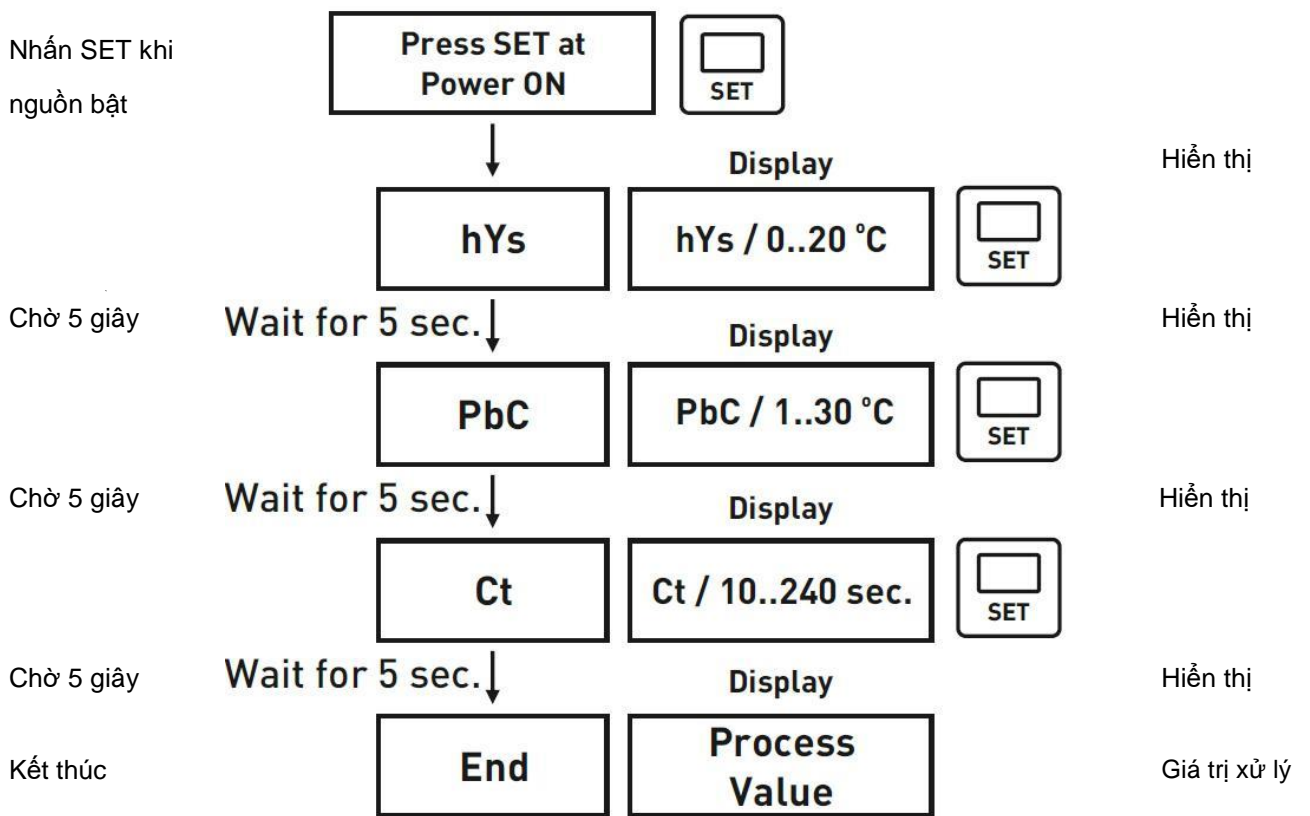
Nhấn SET khi nguồn bật

Press SET at Power ON

SET

Display

Hiển thị

hYs

hYs / 0..20 °C

SET

Chờ 5 giây

Wait for 5 sec.

Display

Hiển thị

PbC

PbC / 1..30 °C

SET

Chờ 5 giây

Wait for 5 sec.

Display

Hiển thị

Ct

Ct / 10..240 sec.

SET

Chờ 5 giây

Wait for 5 sec.

Display

Hiển thị

Kết thúc

End

Process Value

Giá trị xử lý